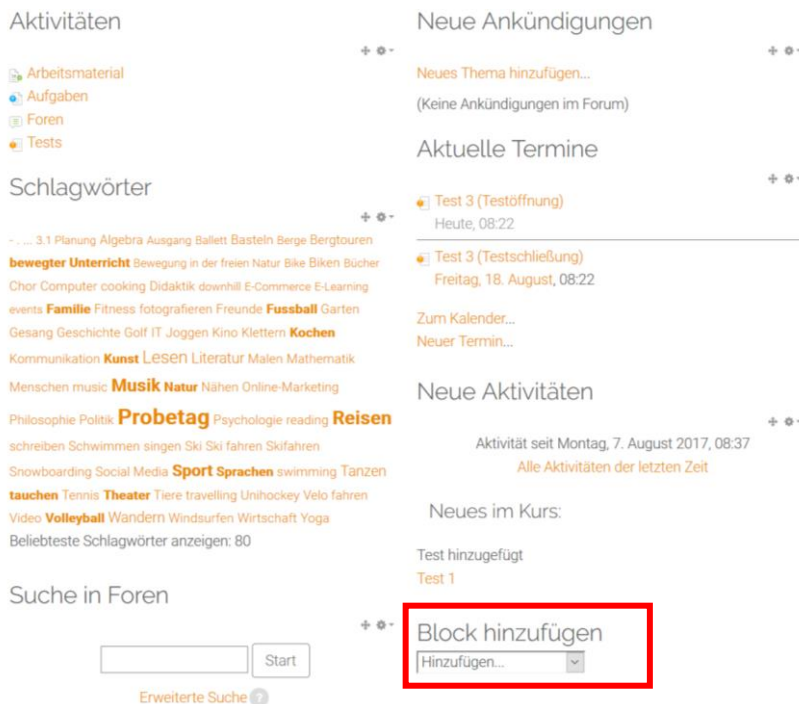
Aktivitäten

Arbeitsmaterial
Aufgaben
Foren
Tests

Schlagwörter

- . ... 3.1 Planung Algebra Ausgang Ballett Basteln Berge Bergtouren bewegter Unterricht Bewegung in der freien Natur Bike Biken Bücher Chor Computer cooking Didaktik downhill E-Commerce E-Learning events Familie Fitness fotografieren Freunde Fussball Garten Gesang Geschichte Golf IT Joggen Kino Klettern Kochen Kommunikation Kunst Lesen Literatur Malen Mathematik Menschen music Musik Natur Nähen Online-Marketing Philosophie Politik Probetag Psychologie reading Reisen schreiben Schwimmen singen Ski Ski fahren Skifahren Snowboarding Social Media Sport Sprachen swimming Tanzen tauchen Tennis Theater Tiere travelling Unihockey Velo fahren Video Volleyball Wandern Windsurfen Wirtschaft Yoga
Beliebteste Schlagwörter anzeigen: 80

Suche in Foren

Start
Erweiterte Suche

Neue Ankündigungen

Neues Thema hinzufügen...
(Keine Ankündigungen im Forum)

Aktuelle Termine

Test 3 (Testöffnung)
Heute, 08:22

Test 3 (Testschließung)
Freitag, 18. August, 08:22

Zum Kalender...
Neuer Termin...

Neue Aktivitäten

Aktivität seit Montag, 7. August 2017, 08:37
Alle Aktivitäten der letzten Zeit

Neues im Kurs:

Test hinzugefügt
Test 1

Block hinzufügen
Hinzufügen...